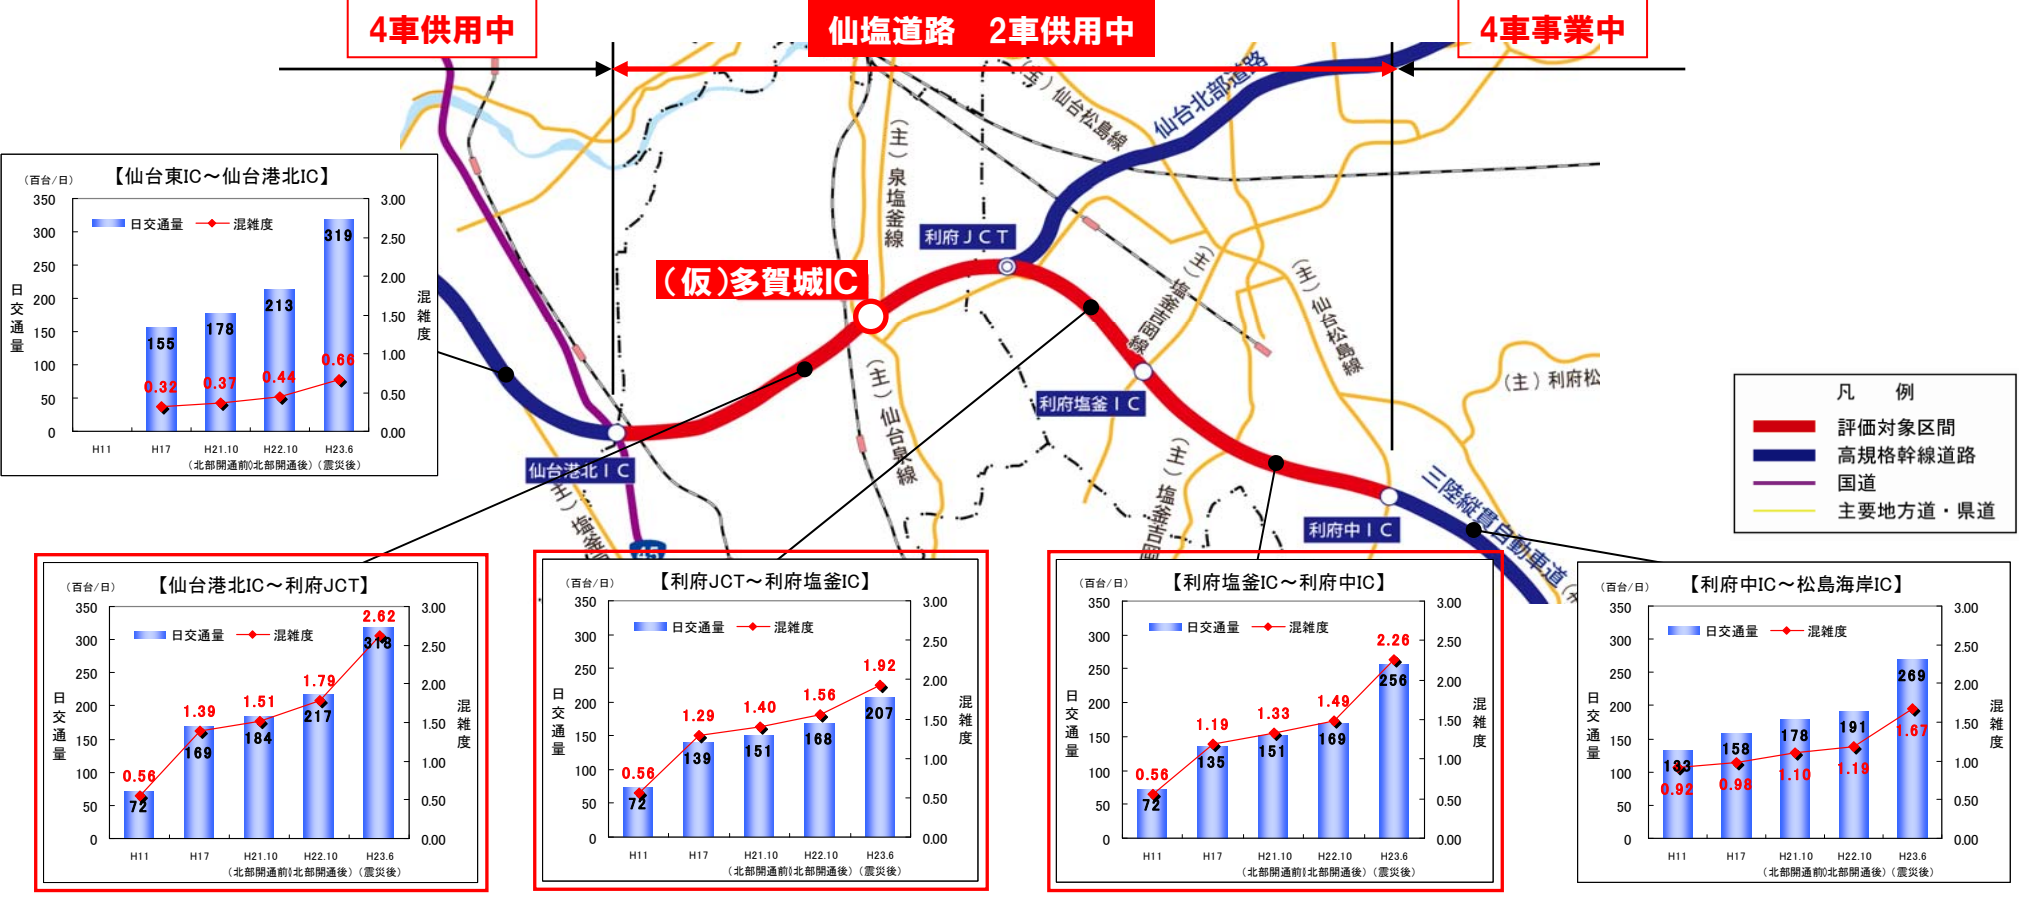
4車供用中

仙塩道路　2車供用中

4車事業中

(主)仙台松島線

仙台北部道路

(主)泉塩釜線

利府JCT

(仮)多賀城IC

(主)塩釜吉岡線

(主)仙台松島線

(主)利府松

利府塩釜IC

(主)仙台泉線

(主)塩釜吉岡線

仙台港北IC

(主)塩釜

利府中IC

三陸縦貫自動車道

凡　例
評価対象区間
高規格幹線道路
国道
主要地方道・県道

【仙台東IC～仙台港北IC】
(百台/日)
日交通量
混雑度
350 300 250 200 150 100 50 0
3.00 2.50 2.00 1.50 1.00 0.50 0.00
日交通量　混雑度
155 178 213 319
0.32 0.37 0.44 0.66
H11 H17 H21.10 H22.10 H23.6
(北部開通前)(北部開通後)(震災後)

【仙台港北IC～利府JCT】
(百台/日)
日交通量
混雑度
350 300 250 200 150 100 50 0
3.00 2.50 2.00 1.50 1.00 0.50 0.00
日交通量　混雑度
72 169 184 217 318
0.56 1.39 1.51 1.79 2.62
H11 H17 H21.10 H22.10 H23.6
(北部開通前)(北部開通後)(震災後)

【利府JCT～利府塩釜IC】
(百台/日)
日交通量
混雑度
350 300 250 200 150 100 50 0
3.00 2.50 2.00 1.50 1.00 0.50 0.00
日交通量　混雑度
72 139 151 168 207
0.56 1.29 1.40 1.56 1.92
H11 H17 H21.10 H22.10 H23.6
(北部開通前)(北部開通後)(震災後)

【利府塩釜IC～利府中IC】
(百台/日)
日交通量
混雑度
350 300 250 200 150 100 50 0
3.00 2.50 2.00 1.50 1.00 0.50 0.00
日交通量　混雑度
72 135 151 169 256
0.56 1.19 1.33 1.49 2.26
H11 H17 H21.10 H22.10 H23.6
(北部開通前)(北部開通後)(震災後)

【利府中IC～松島海岸IC】
(百台/日)
日交通量
混雑度
350 300 250 200 150 100 50 0
3.00 2.50 2.00 1.50 1.00 0.50 0.00
日交通量　混雑度
133 158 178 191 269
0.92 0.98 1.10 1.19 1.67
H11 H17 H21.10 H22.10 H23.6
(北部開通前)(北部開通後)(震災後)